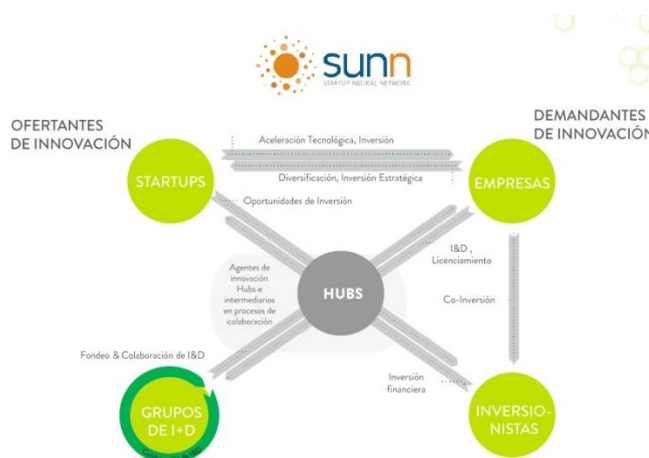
sunn
STARTUP NEURAL NETWORK

OFERTANTES DE INNOVACIÓN

DEMANDANTES DE INNOVACIÓN

Aceleración Tecnológica, Inversión

Diversificación, Inversión Estratégica

STARTUPS

EMPRESAS

Oportunidades de Inversión

I&D , Licenciamiento

Agentes de innovación Hubs e intermediarios en procesos de colaboración

HUBS

Co-Inversión

Fondeo & Colaboración de I&D

Inversión financiera

GRUPOS DE I+D

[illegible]

INVERSIO-NISTAS